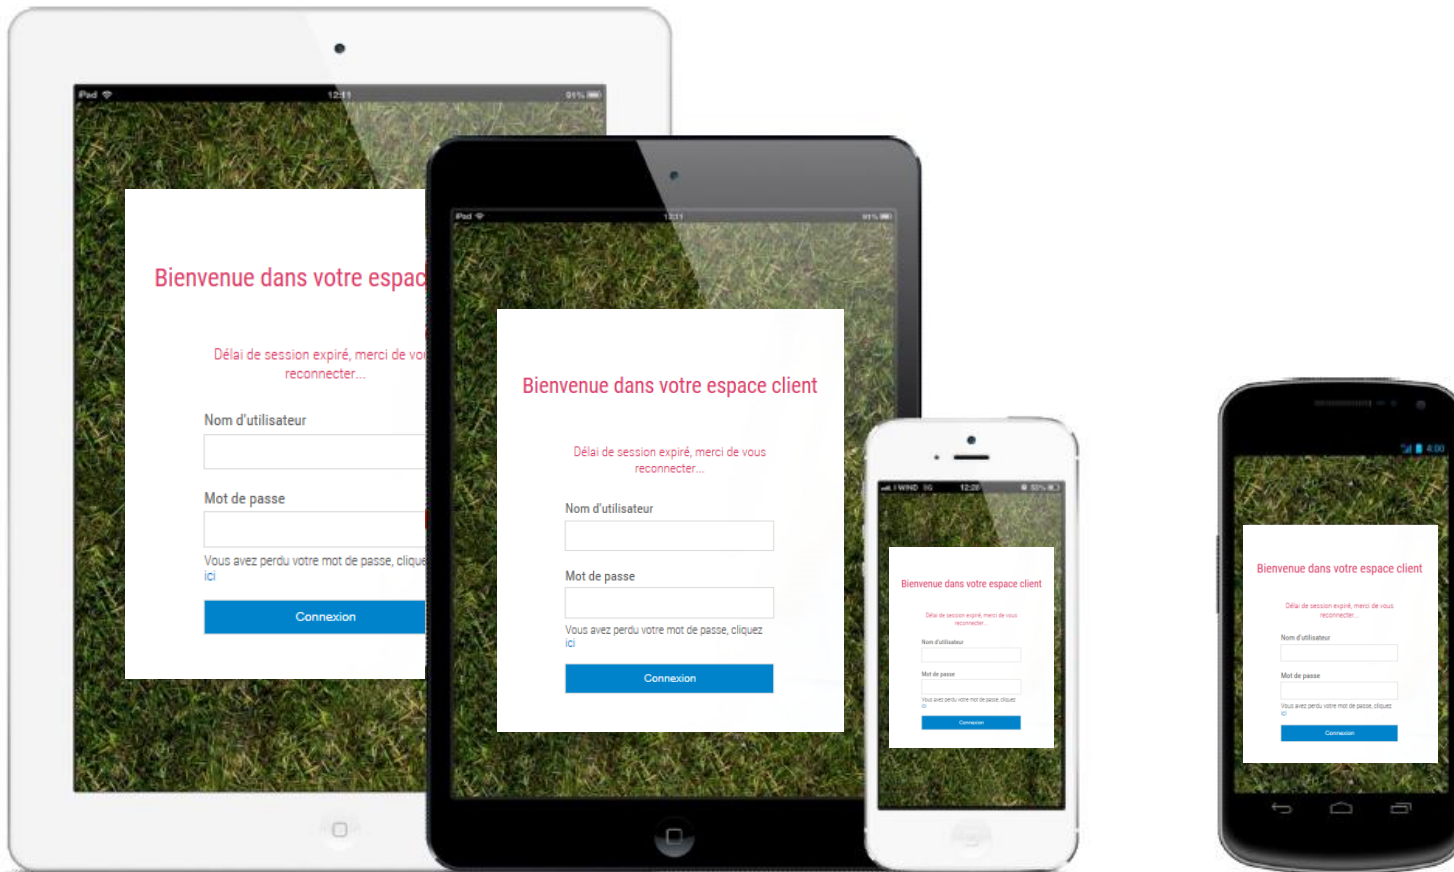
iPad 12:11 91%

Bienvenue dans votre espac

Délai de session expiré, merci de vo reconnecter...

Nom d'utilisateur

Mot de passe

Vous avez perdu votre mot de passe, clique ici

Connexion

iPad 12:11 91%

Bienvenue dans votre espace client

Délai de session expiré, merci de vous reconnecter...

Nom d'utilisateur

Mot de passe

Vous avez perdu votre mot de passe, cliquez ici

Connexion

WIND 3G 12:28 50%

Bienvenue dans votre espace client

Délai de session expiré, merci de vous reconnecter...

Nom d'utilisateur

Mot de passe

Vous avez perdu votre mot de passe, cliquez ici

Connexion

4:00

Bienvenue dans votre espace client

Délai de session expiré, merci de vous reconnecter...

Nom d'utilisateur

Mot de passe

Vous avez perdu votre mot de passe, cliquez ici

Connexion